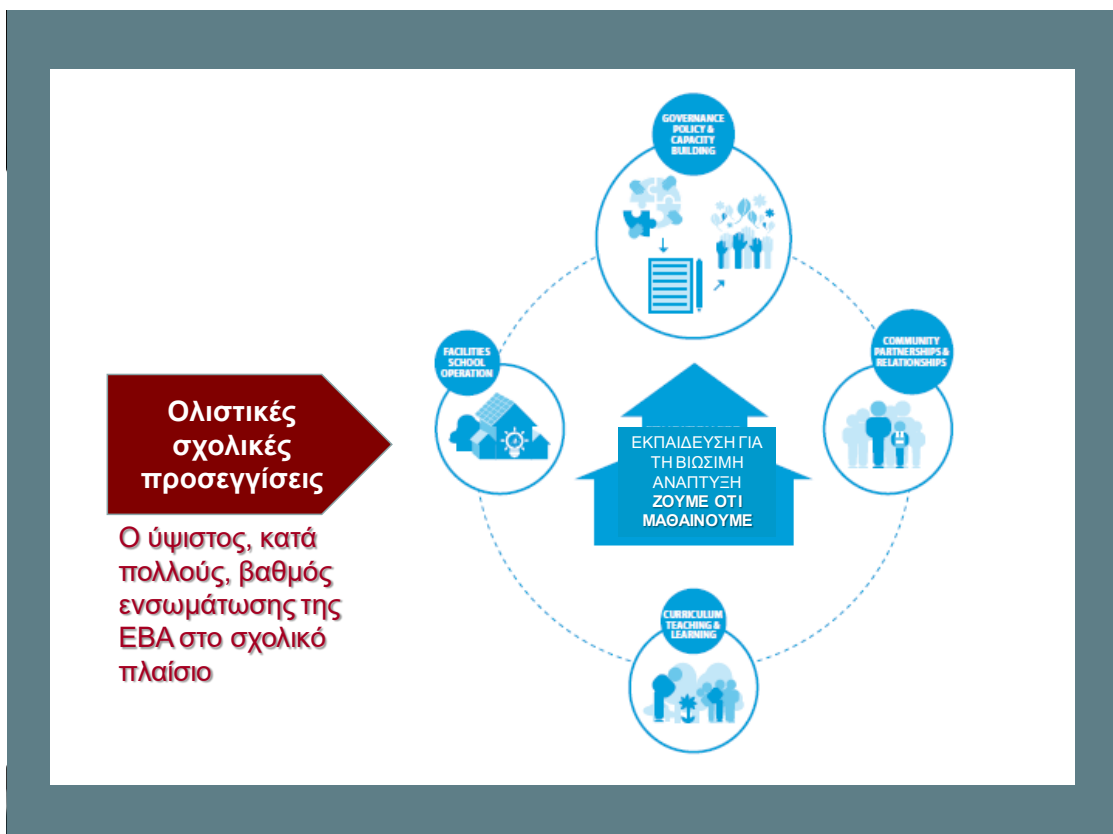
Ολιστικές σχολικές προσεγγίσεις

Ο ύψιστος, κατά πολλούς, βαθμός ενσωμάτωσης της ΕΒΑ στο σχολικό πλαίσιο

GOVERNANCE POLICY & CAPACITY BUILDING

FACILITIES SCHOOL OPERATION

COMMUNITY PARTNERSHIPS & RELATIONSHIPS

CURRICULUM TEACHING & LEARNING

ΕΚΠΑΙΔΕΥΣΗ ΓΙΑ ΤΗ ΒΙΩΣΙΜΗ ΑΝΑΠΤΥΞΗ
ΖΟΥΜΕ ΟΤΙ ΜΑΘΑΙΝΟΥΜΕ